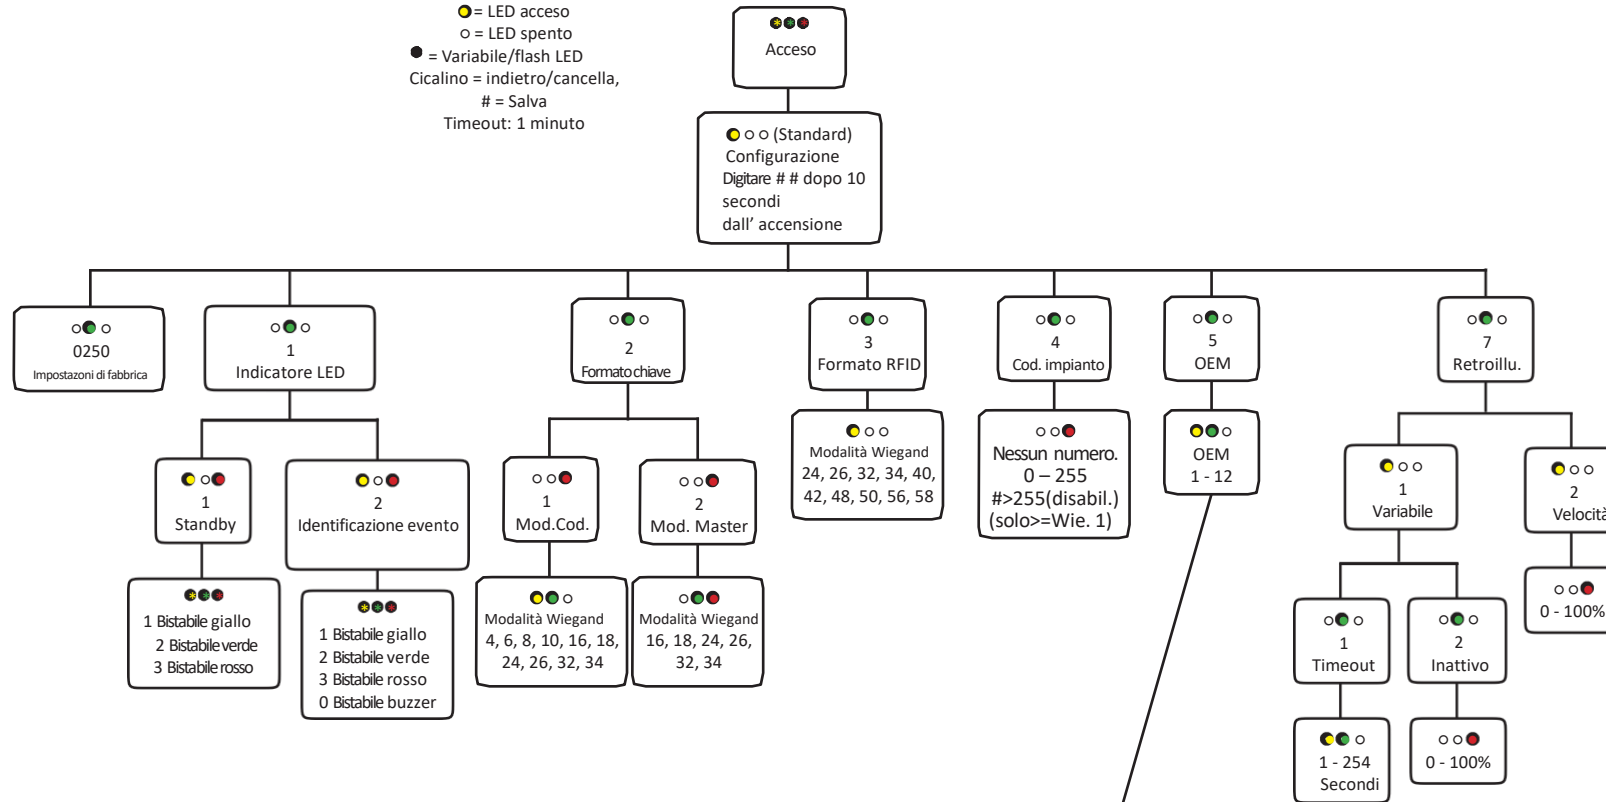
= LED acceso
= LED spento
= Variabile/flash LED
Cicalino = indietro/cancella,
# = Salva
Timeout: 1 minuto

Acceso

(Standard)
Configurazione
Digitare # # dopo 10 secondi dall' accensione

0250
Impostazoni di fabbrica

1
Indicatore LED

1
Standby

1 Bistabile giallo
2 Bistabile verde
3 Bistabile rosso

2
Identificazione evento

1 Bistabile giallo
2 Bistabile verde
3 Bistabile rosso
0 Bistabile buzzer

2
Formato chiave

1
Mod.Cod.

Modalità Wiegand
4, 6, 8, 10, 16, 18, 24, 26, 32, 34

2
Mod. Master

Modalità Wiegand
16, 18, 24, 26, 32, 34

3
Formato RFID

Modalità Wiegand
24, 26, 32, 34, 40, 42, 48, 50, 56, 58

4
Cod. impianto

Nessun numero.
0 – 255
#>255(disabil.)
(solo>=Wie. 1)

5
OEM

OEM
1 - 12

7
Retroillu.

1
Variabile

1
Timeout

1 - 254
Secondi

2
Inattivo

0 - 100%

2
Velocità

0 - 100%